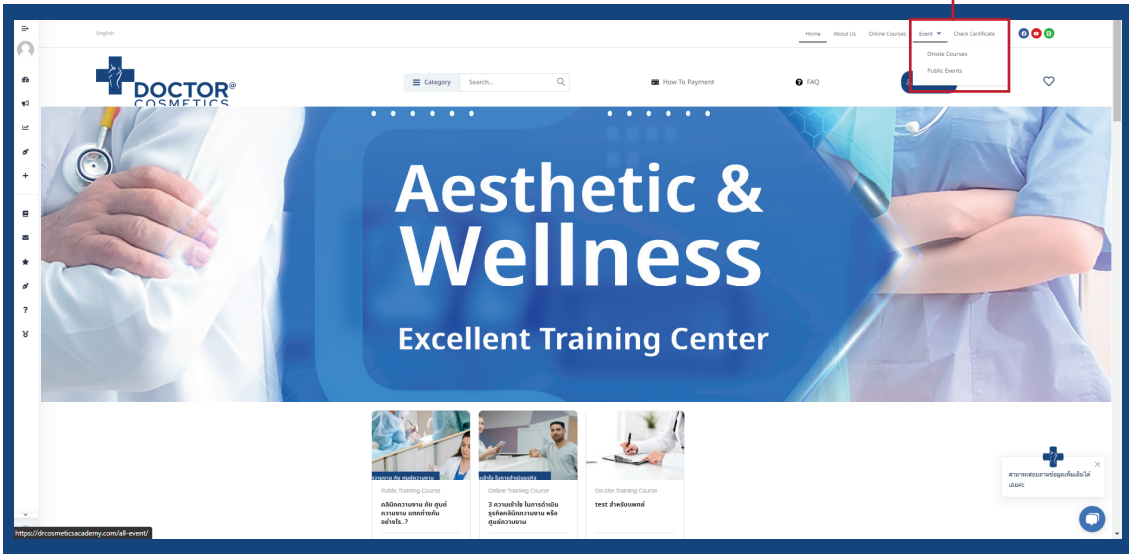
English

Home About Us Online Courses Event Check Certificate

Onsite Courses
Public Events

DOCTOR® COSMETICS

Category Search...

How To Payment

FAQ

Aesthetic & Wellness

Excellent Training Center

Public Training Course
คลินิกความงาม กับ ศูนย์ความงาม แตกต่างกันอย่างไร..?

Online Training Course
3 ความเข้าใจ ในการดำเนินธุรกิจคลินิกความงาม หรือศูนย์ความงาม

On-site Training Course
test สำหรับแพทย์

สามารถสอบถามข้อมูลเพิ่มเติมได้เลยค่ะ

https://drcosmeticsacademy.com/all-event/